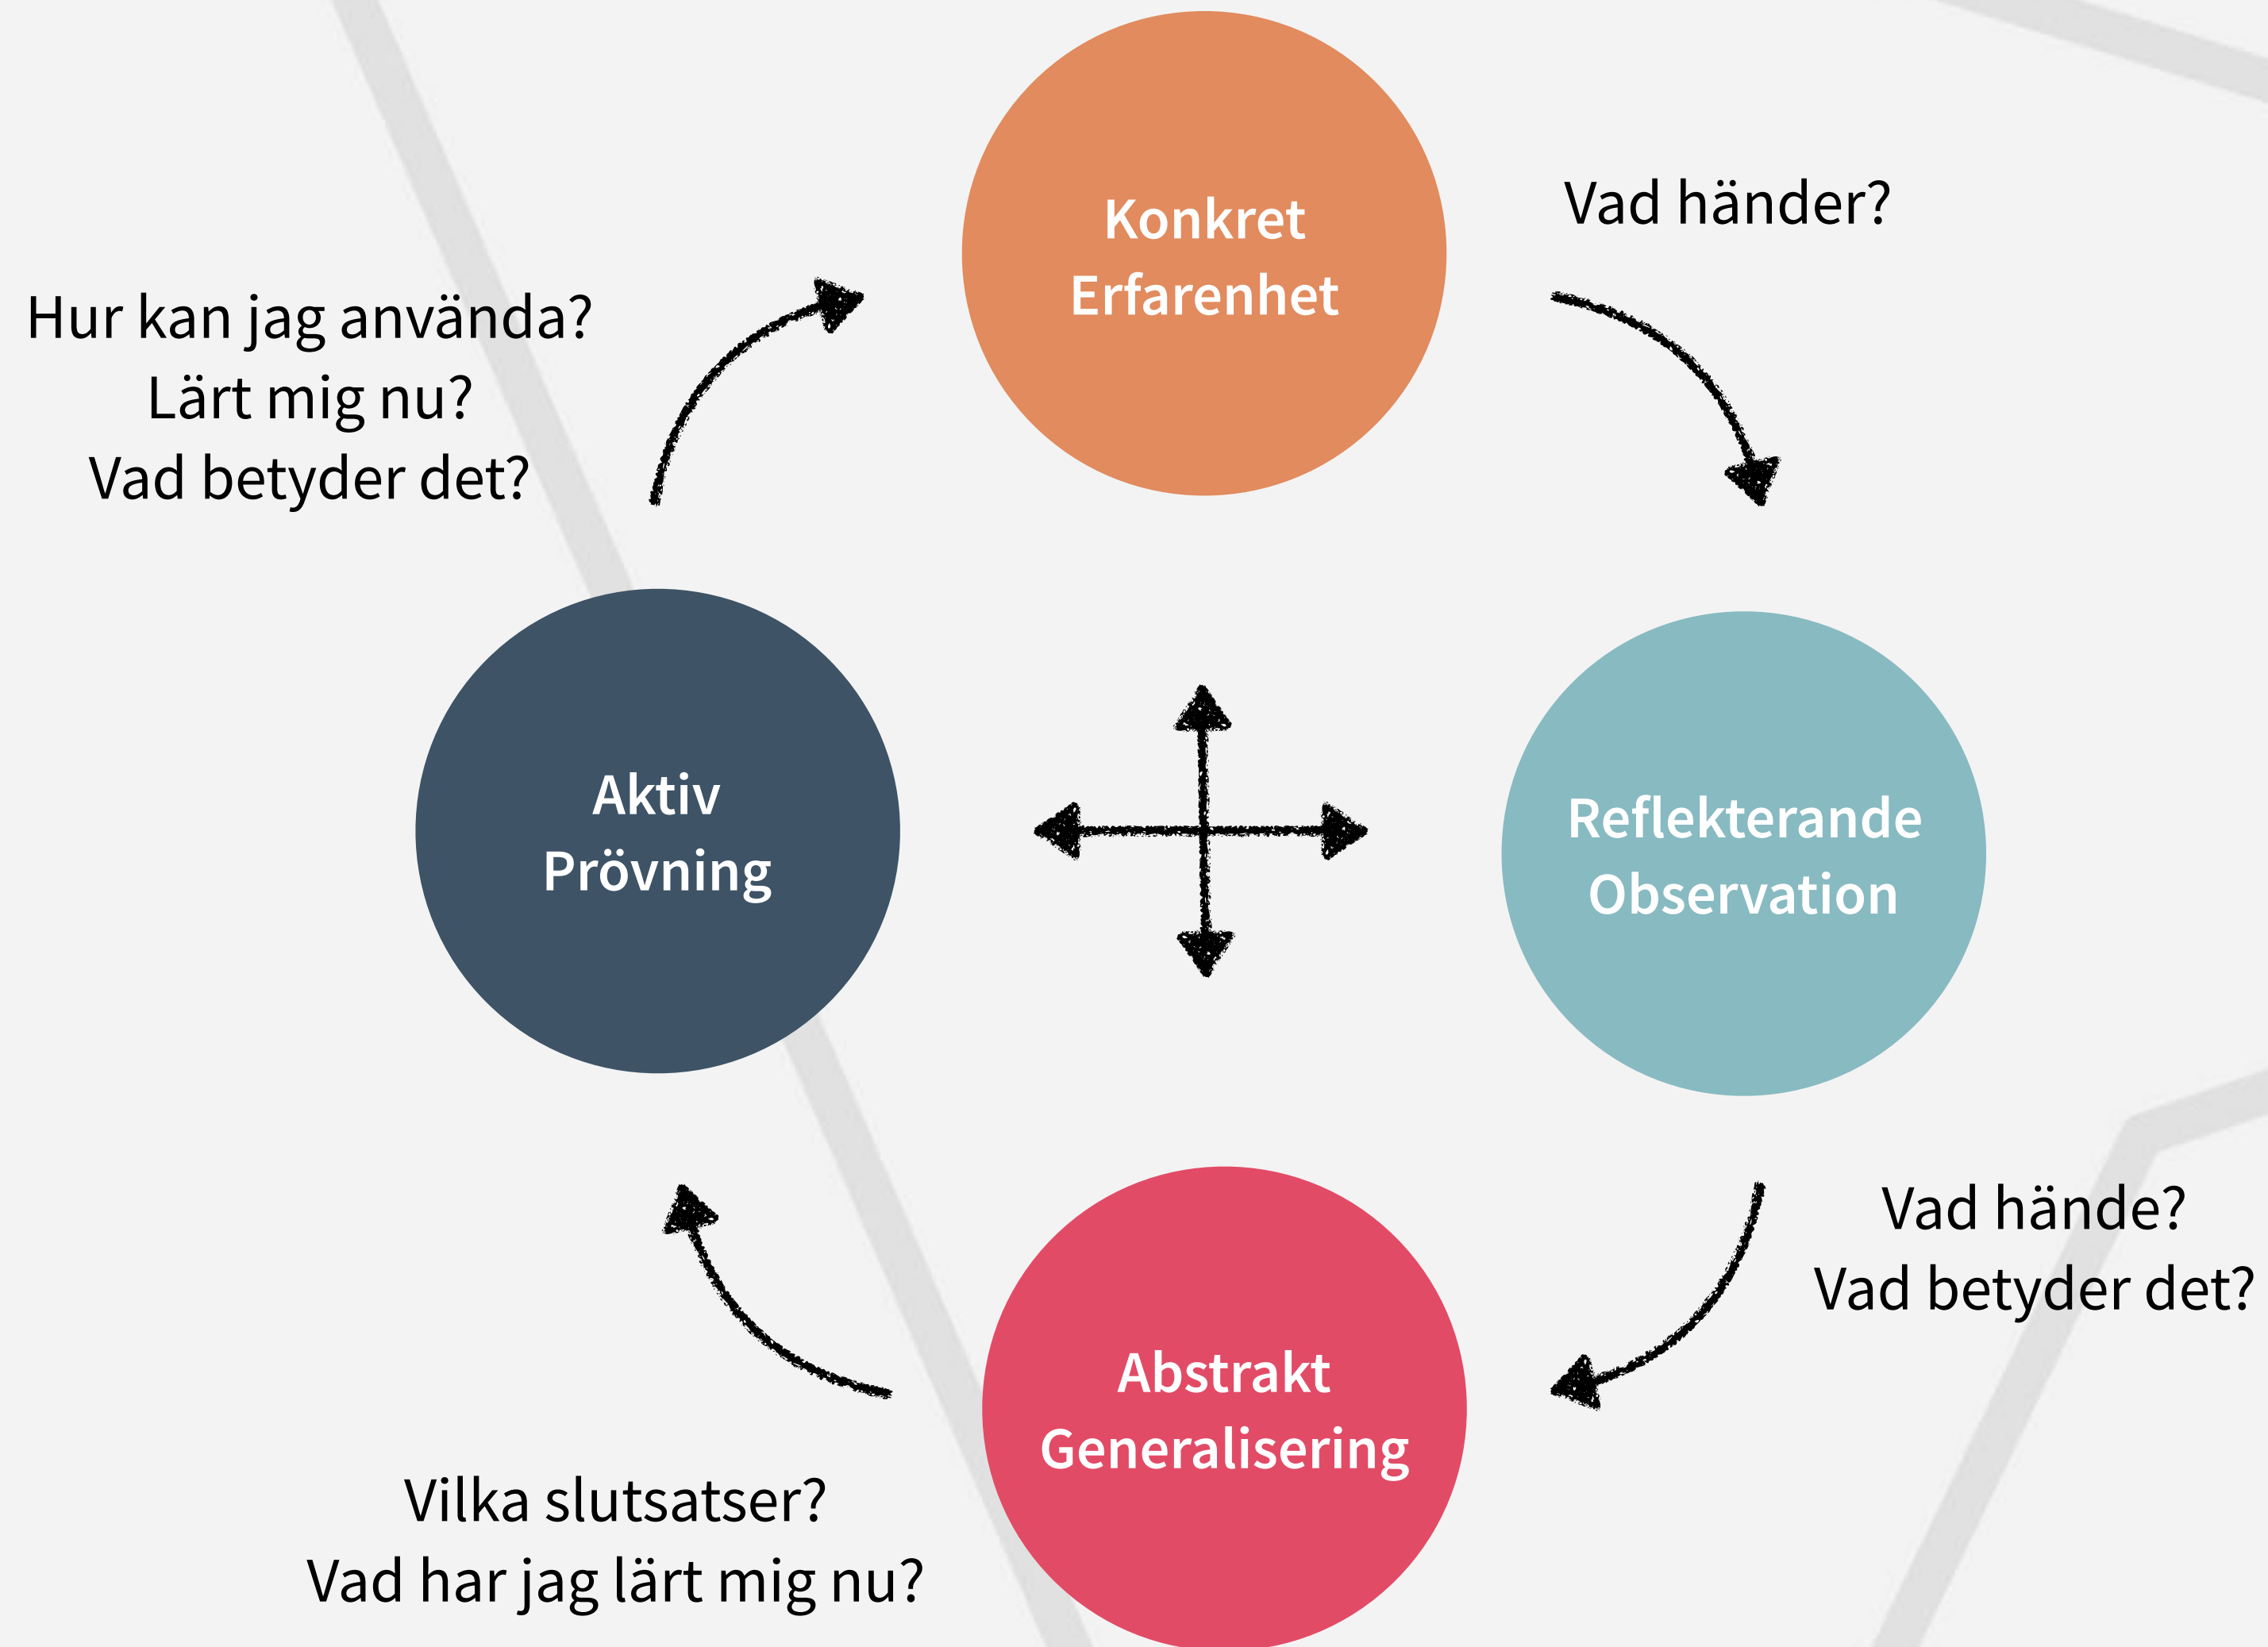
Konkret
Erfarenhet

Vad händer?

Hur kan jag använda?
Lärt mig nu?
Vad betyder det?

Aktiv
Prövning

Reflekterande
Observation

Vad hände?
Vad betyder det?

Abstrakt
Generalisering

Vilka slutsatser?
Vad har jag lärt mig nu?